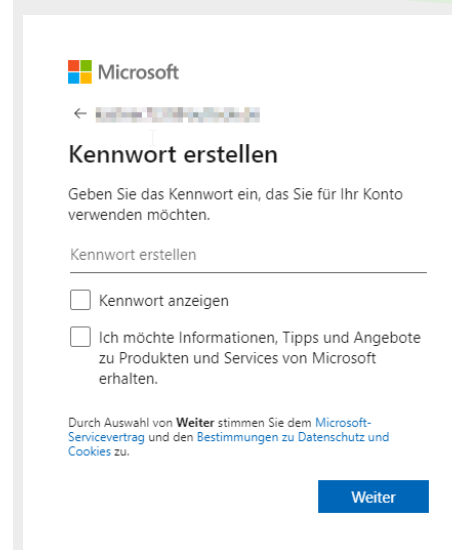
Microsoft

← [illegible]

Kennwort erstellen

Geben Sie das Kennwort ein, das Sie für Ihr Konto verwenden möchten.

Kennwort erstellen

Kennwort anzeigen

Ich möchte Informationen, Tipps und Angebote zu Produkten und Services von Microsoft erhalten.

Durch Auswahl von **Weiter** stimmen Sie dem Microsoft-Servicevertrag und den Bestimmungen zu Datenschutz und Cookies zu.

Weiter